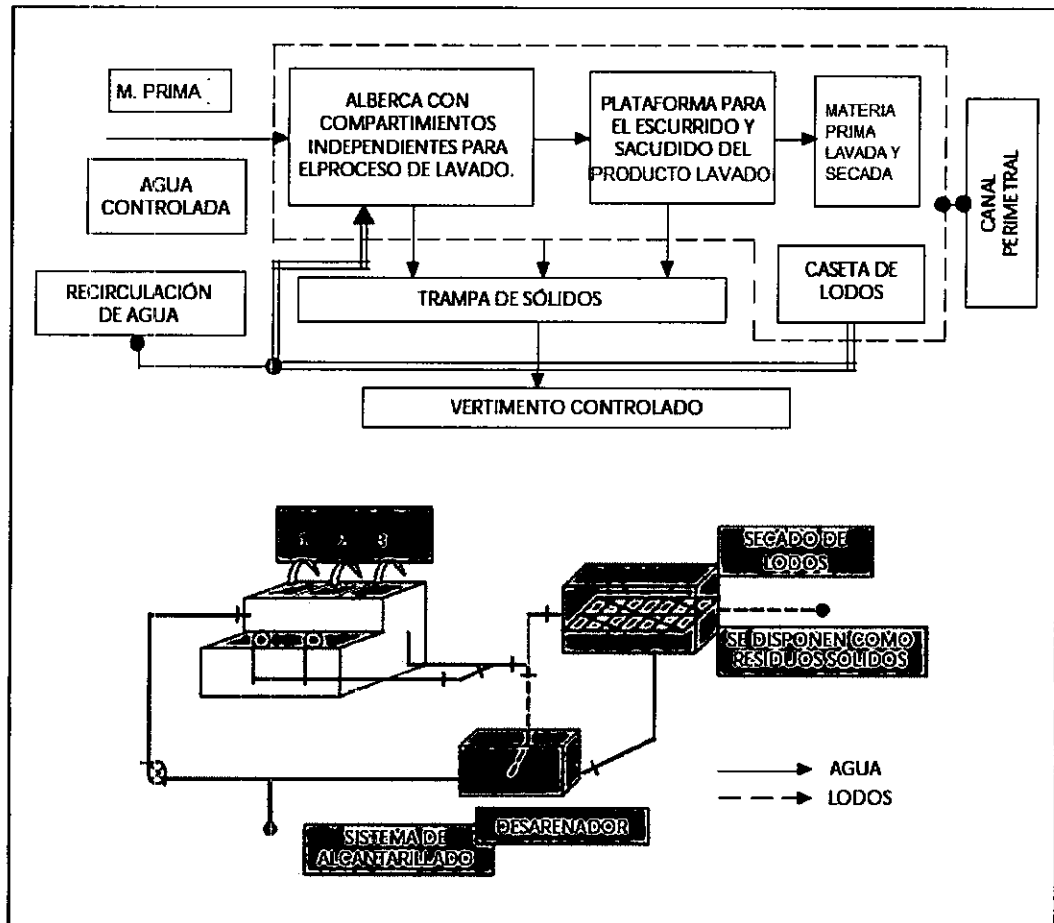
M. PRIMA

ALBERCA CON COMPARTIMIENTOS INDEPENDIENTES PARA ELPROCESO DE LAVADO.

PLATAFORMA PARA EL ESCURRIDO Y SACUDIDO DEL PRODUCTO LAVADO

MATERIA PRIMA LAVADA Y SECADA

CANAL PERIMETRAL

AGUA CONTROLADA

RECIRCULACIÓN DE AGUA

TRAMPA DE SÓLIDOS

CASETA DE LODOS

VERTIMENTO CONTROLADO

1 2 3

SECADO DE LODOS

SE DISPONEN COMO RESIDUOS SÓLIDOS

AGUA

LODOS

SISTEMA DE ALCANTARILLADO

DESARENADOR